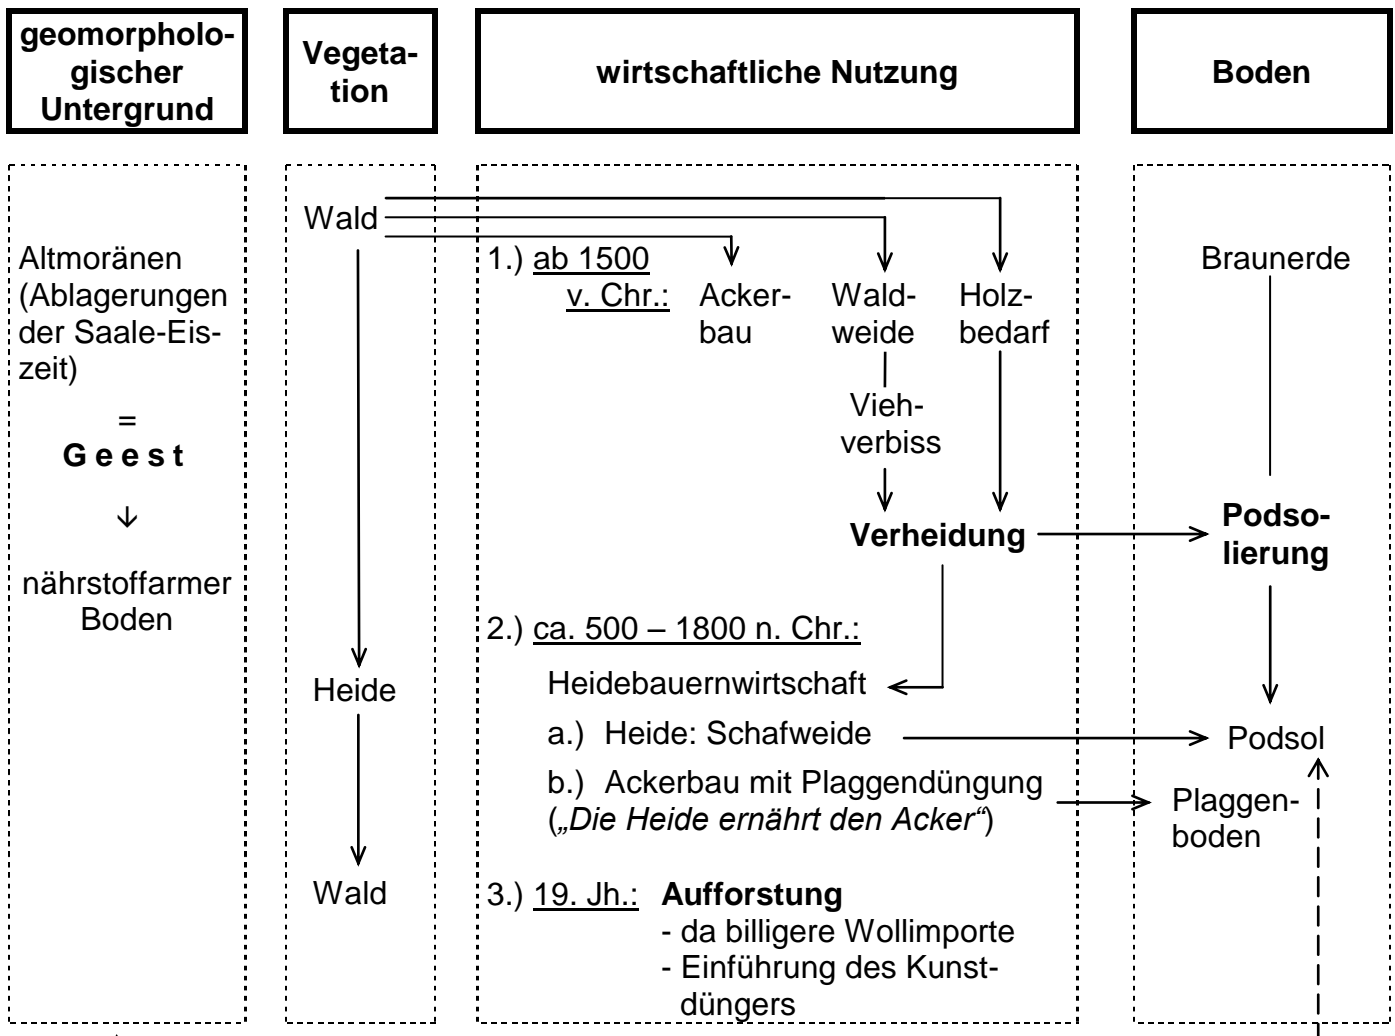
geomorphologischer Untergrund

Vegetation

wirtschaftliche Nutzung

Boden

Altmoränen (Ablagerungen der Saale-Eiszeit)

=

G e e s t

↓

nährstoffarmer Boden

Wald

Heide

Wald

1.) ab 1500 v. Chr.: Ackerbau Waldweide Holzbedarf

Vieh­verbiss

Verheidung

2.) ca. 500 – 1800 n. Chr.:

Heidebauernwirtschaft

a.) Heide: Schafweide

b.) Ackerbau mit Plaggendüngung („Die Heide ernährt den Acker“)

3.) 19. Jh.: Aufforstung
- da billigere Wollimporte
- Einführung des Kunstdüngers

Braunerde

Podsolierung

Podsol

Plaggenboden